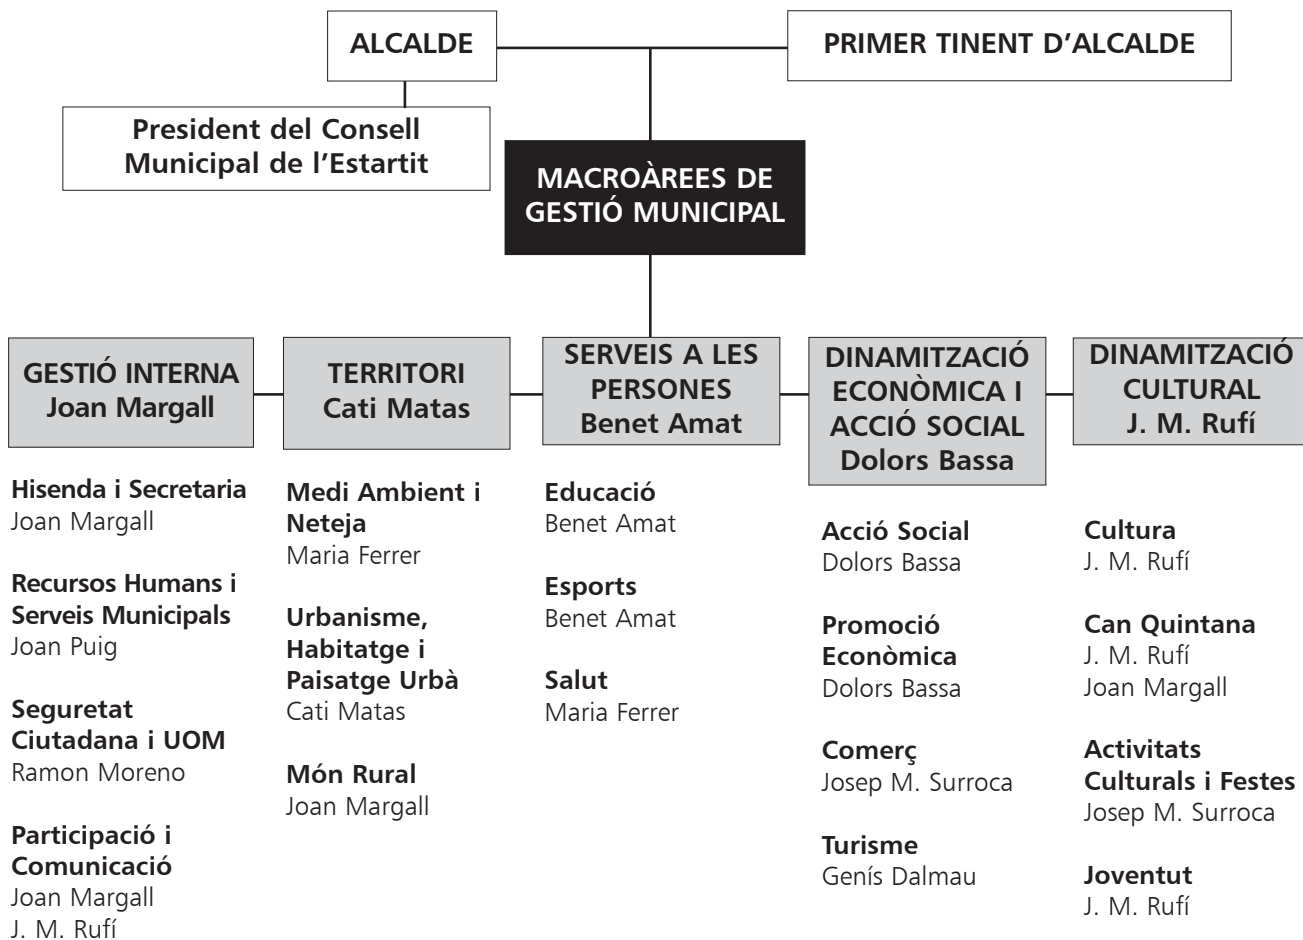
ALCALDE

PRIMER TINENT D'ALCALDE

President del Consell Municipal de l'Estartit

MACROÀREES DE GESTIÓ MUNICIPAL

GESTIÓ INTERNA
Joan Margall

TERRITORI
Cati Matas

SERVEIS A LES PERSONES
Benet Amat

DINAMITZACIÓ ECONÒMICA I ACCIÓ SOCIAL
Dolors Bassa

DINAMITZACIÓ CULTURAL
J. M. Rufí

Hisenda i Secretaria
Joan Margall

Recursos Humans i Serveis Municipals
Joan Puig

Seguretat Ciutadana i UOM
Ramon Moreno

Participació i Comunicació
Joan Margall
J. M. Rufí

Medi Ambient i Neteja
Maria Ferrer

Urbanisme, Habitatge i Paisatge Urbà
Cati Matas

Món Rural
Joan Margall

Educació
Benet Amat

Esports
Benet Amat

Salut
Maria Ferrer

Acció Social
Dolors Bassa

Promoció Econòmica
Dolors Bassa

Comerç
Josep M. Surroca

Turisme
Genís Dalmau

Cultura
J. M. Rufí

Can Quintana
J. M. Rufí
Joan Margall

Activitats Culturals i Festes
Josep M. Surroca

Joventut
J. M. Rufí